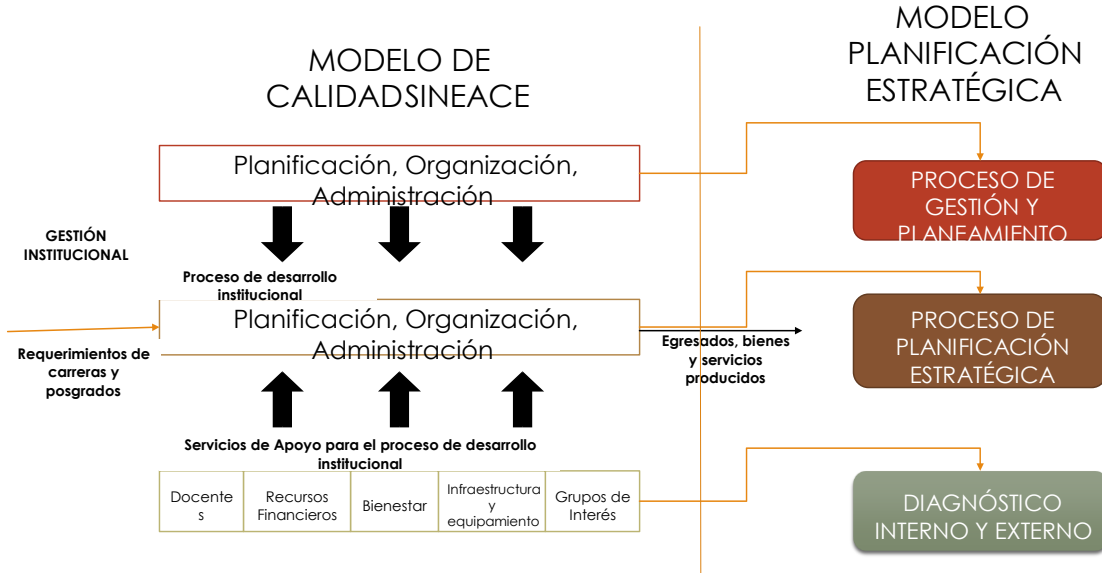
MODELO DE CALIDADSINEACE

MODELO PLANIFICACIÓN ESTRATÉGICA

Planificación, Organización, Administración

GESTIÓN INSTITUCIONAL

Proceso de desarrollo institucional

Planificación, Organización, Administración

Requerimientos de carreras y posgrados

Egresados, bienes y servicios producidos

Servicios de Apoyo para el proceso de desarrollo institucional

| Docente s | Recursos Financieros | Bienestar | Infraestructura y equipamiento | Grupos de Interés |
|---|---|---|---|---|

PROCESO DE GESTIÓN Y PLANEAMIENTO

PROCESO DE PLANIFICACIÓN ESTRATÉGICA

DIAGNÓSTICO INTERNO Y EXTERNO